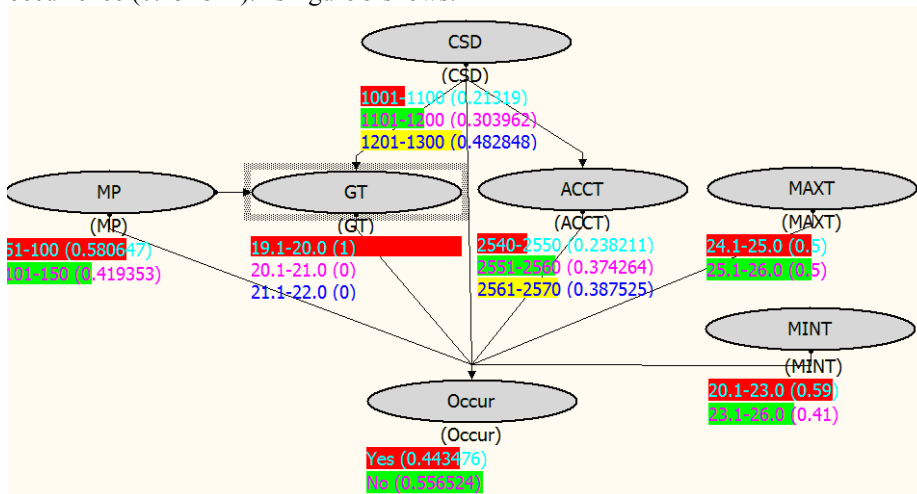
CSD
(CSD)
1001-1100 (0.21319)
1101-1200 (0.303962)
1201-1300 (0.482848)

MP
(MP)
51-100 (0.580647)
101-150 (0.419353)

GT
(GT)
19.1-20.0 (1)
20.1-21.0 (0)
21.1-22.0 (0)

ACCT
(ACCT)
2540-2550 (0.238211)
2551-2560 (0.374264)
2561-2570 (0.387525)

MAXT
(MAXT)
24.1-25.0 (0.5)
25.1-26.0 (0.5)

MINT
(MINT)
20.1-23.0 (0.59)
23.1-26.0 (0.41)

Occur
(Occur)
Yes (0.443476)
No (0.556524)